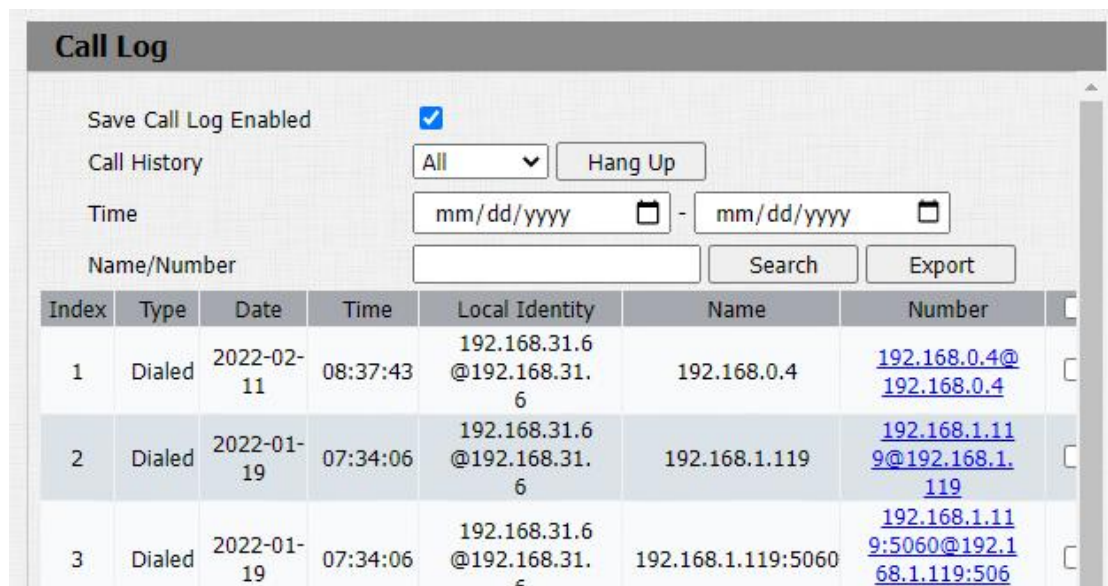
Call Log

Save Call Log Enabled
Call History All Hang Up
Time mm/dd/yyyy - mm/dd/yyyy
Name/Number Search Export

| Index | Type | Date | Time | Local Identity | Name | Number |
|---|---|---|---|---|---|---|
| 1 | Dialed | 2022-02-11 | 08:37:43 | 192.168.31.6@192.168.31.6 | 192.168.0.4 | 192.168.0.4@192.168.0.4 |
| 2 | Dialed | 2022-01-19 | 07:34:06 | 192.168.31.6@192.168.31.6 | 192.168.1.119 | 192.168.1.119@192.168.1.119 |
| 3 | Dialed | 2022-01-19 | 07:34:06 | 192.168.31.6@192.168.31.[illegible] | 192.168.1.119:5060 | 192.168.1.119:5060@192.168.1.119:506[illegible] |